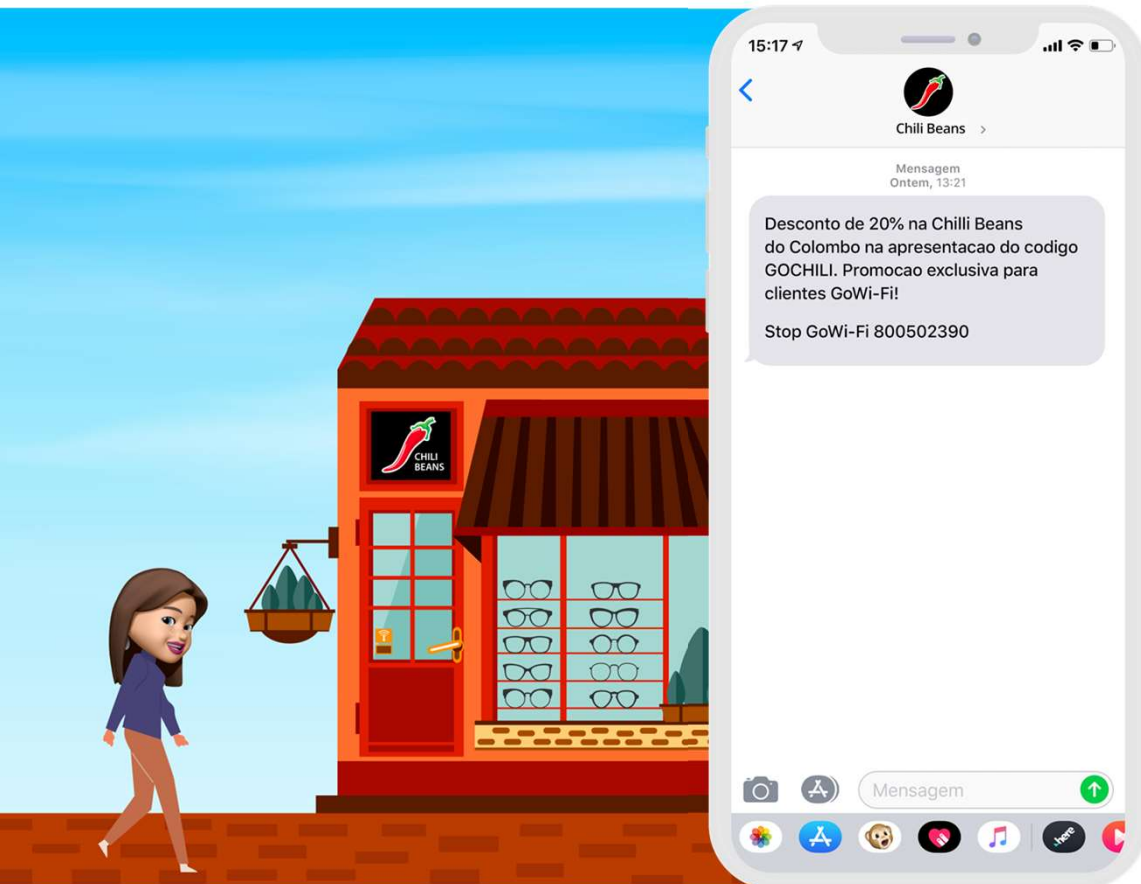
CHILI BEANS

15:17

Chili Beans

Mensagem
Ontem, 13:21

Desconto de 20% na Chilli Beans do Colombo na apresentacao do codigo GOCHILI. Promocao exclusiva para clientes GoWi-Fi!

Stop GoWi-Fi 800502390

Mensagem

.here